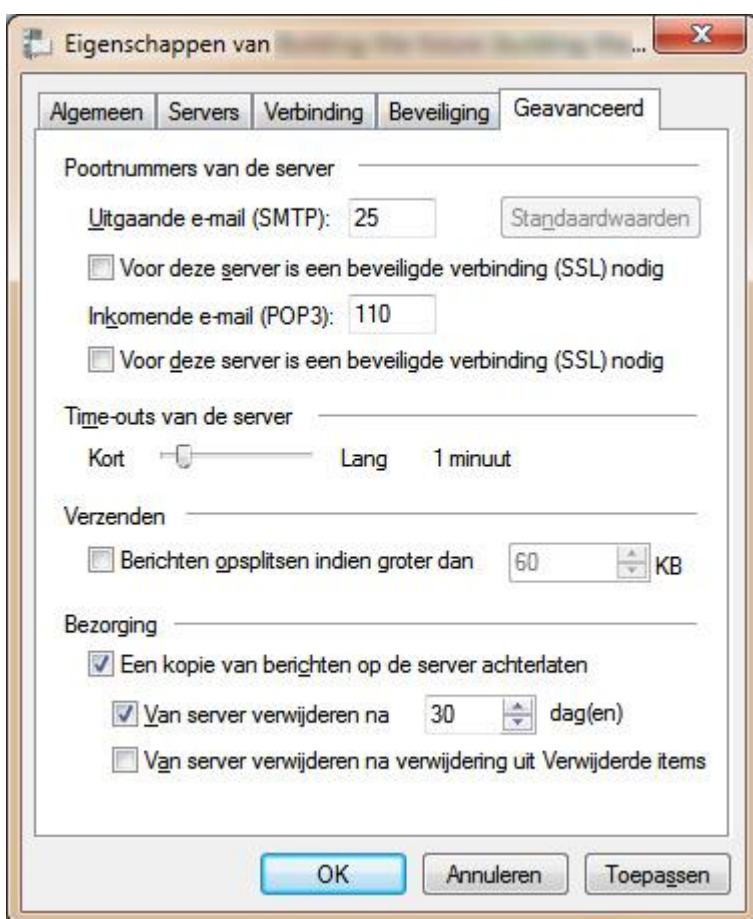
Eigenschappen van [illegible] ...

Algemeen | Servers | Verbinding | Beveiliging | Geavanceerd

Poortnummers van de server

Uitgaande e-mail (SMTP): 25

Standaardwaarden

Voor deze server is een beveiligde verbinding (SSL) nodig

Inkomende e-mail (POP3): 110

Voor deze server is een beveiligde verbinding (SSL) nodig

Time-outs van de server

Kort Lang 1 minuut

Verzenden

Berichten opsplitsen indien groter dan 60 KB

Bezorging

Een kopie van berichten op de server achterlaten

Van server verwijderen na 30 dag(en)

Van server verwijderen na verwijdering uit Verwijderde items

OK Annuleren Toepassen